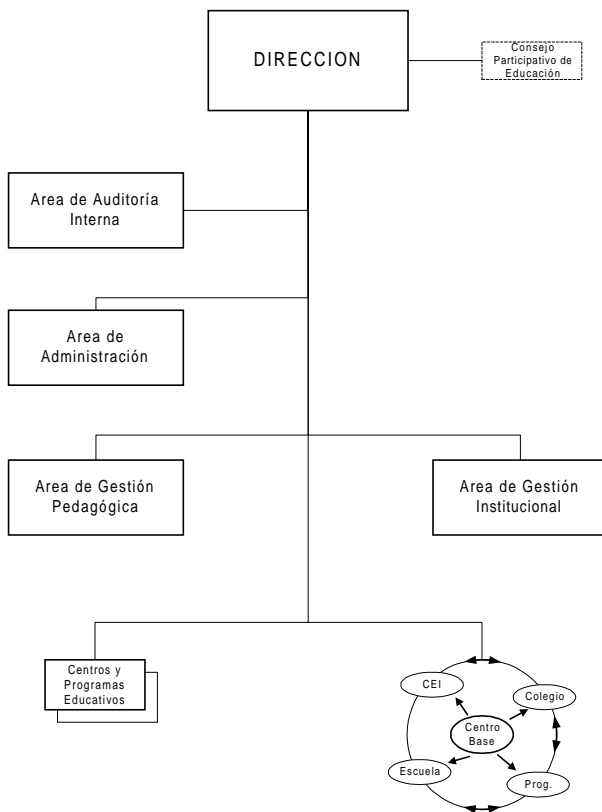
DIRECCION

Consejo Participativo de Educación

Area de Auditoría Interna

Area de Administración

Area de Gestión Pedagógica

Area de Gestión Institucional

Centros y Programas Educativos

CEI

Colegio

Centro Base

Escuela

Prog.